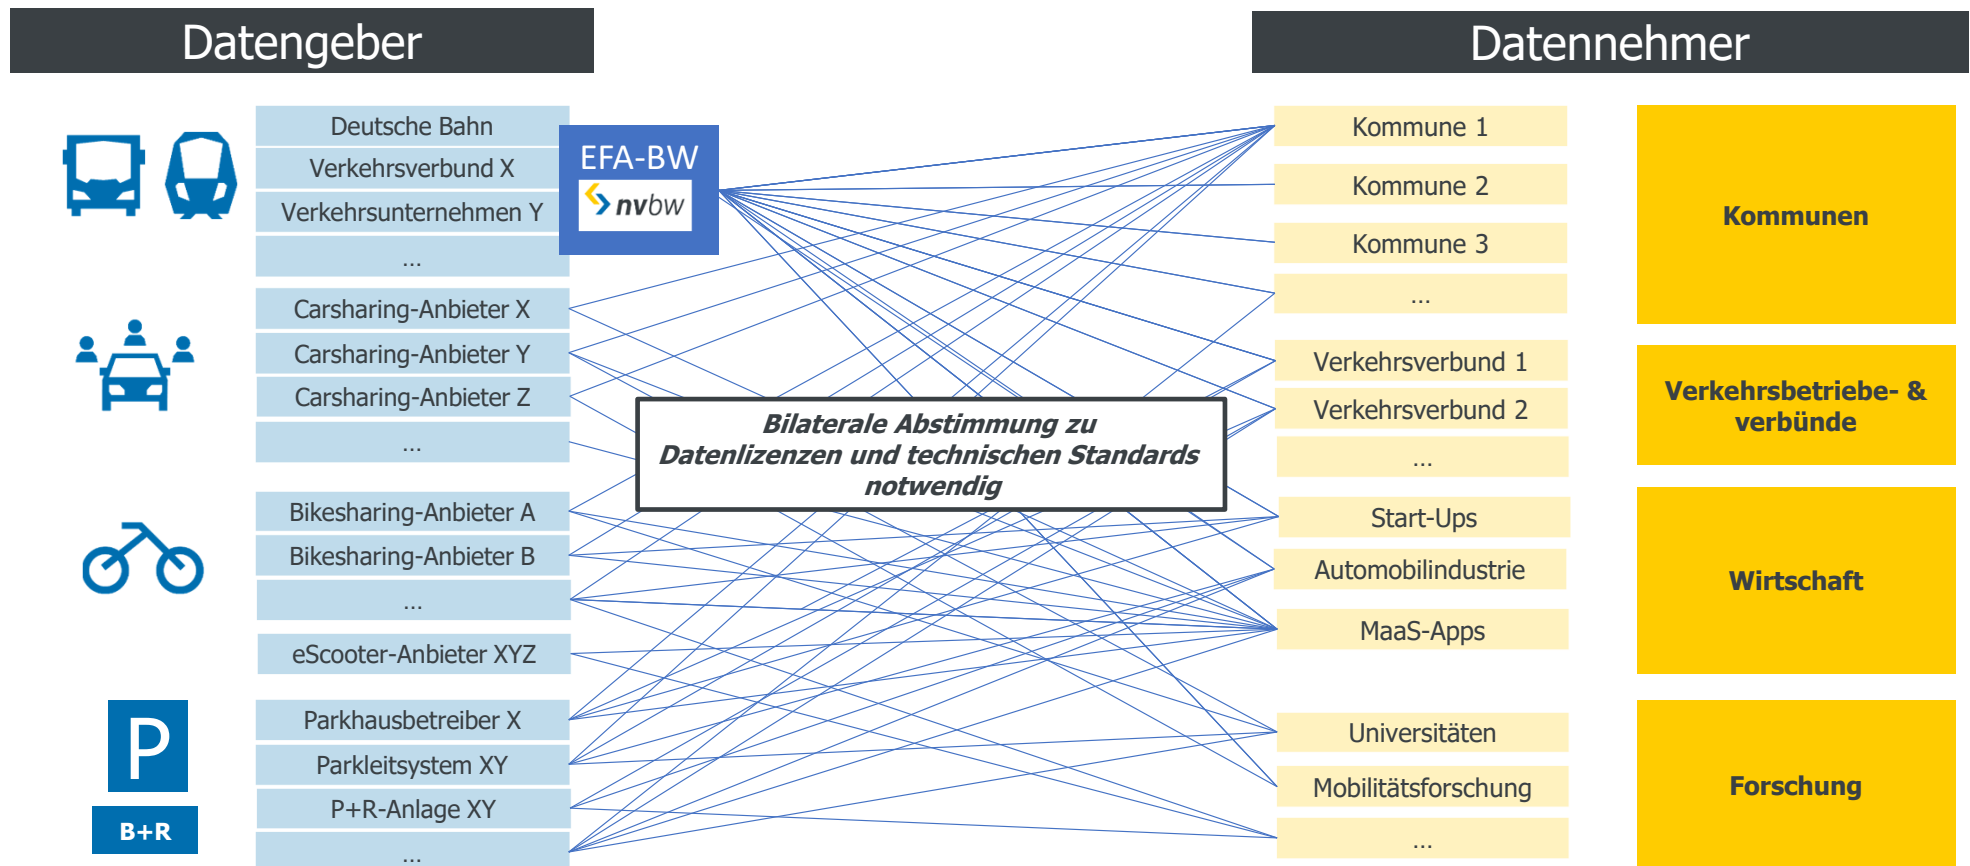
Datengeber

Datennehmer

Deutsche Bahn
Verkehrsverbund X
Verkehrsunternehmen Y
...

EFA-BW
nvbw

Carsharing-Anbieter X
Carsharing-Anbieter Y
Carsharing-Anbieter Z
...

Bikesharing-Anbieter A
Bikesharing-Anbieter B
...
eScooter-Anbieter XYZ

P
B+R

Parkhausbetreiber X
Parkleitsystem XY
P+R-Anlage XY
...

Bilaterale Abstimmung zu Datenlizenzen und technischen Standards notwendig

Kommune 1
Kommune 2
Kommune 3
...

Kommunen

Verkehrsverbund 1
Verkehrsverbund 2
...

Verkehrsbetriebe- & verbünde

Start-Ups
Automobilindustrie
MaaS-Apps

Wirtschaft

Universitäten
Mobilitätsforschung
...

Forschung